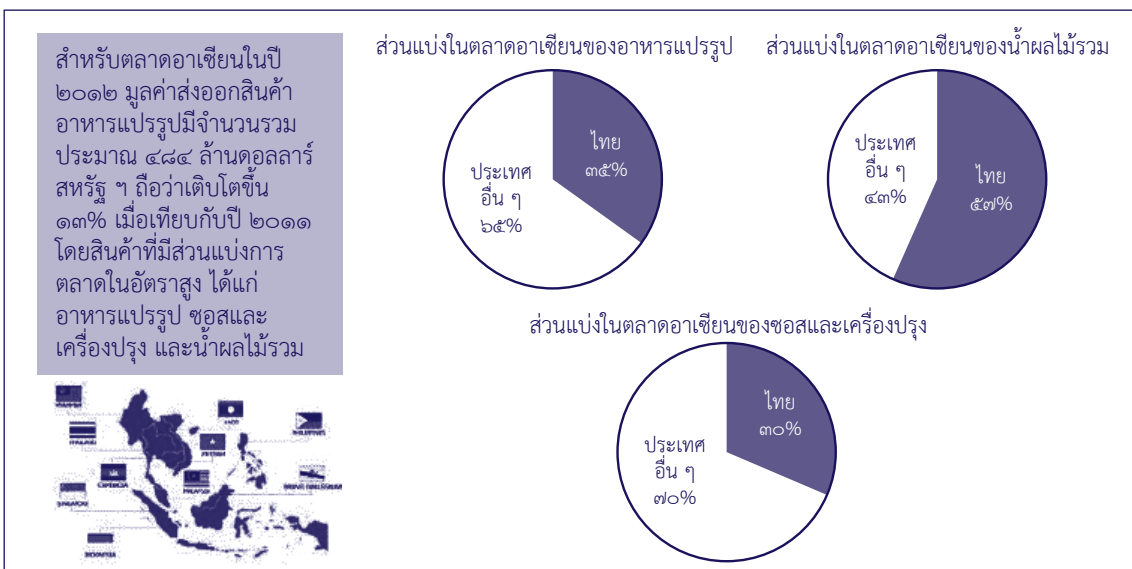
สำหรับตลาดอาเซียนในปี ๒๐๑๒ มูลค่าส่งออกสินค้าอาหารแปรรูปมีจำนวนรวมประมาณ ๔๘๔ ล้านดอลลาร์สหรัฐ ฯ ถือว่าเติบโตขึ้น ๑๓% เมื่อเทียบกับปี ๒๐๑๑ โดยสินค้าที่มีส่วนแบ่งการตลาดในอัตราสูง ได้แก่ อาหารแปรรูป ซอสและเครื่องปรุง และน้ำผลไม้รวม

ส่วนแบ่งในตลาดอาเซียนของอาหารแปรรูป

ไทย ๓๕%

ประเทศอื่น ๆ ๖๕%

ส่วนแบ่งในตลาดอาเซียนของน้ำผลไม้รวม

ประเทศอื่น ๆ ๔๓%

ไทย ๕๗%

ส่วนแบ่งในตลาดอาเซียนของซอสและเครื่องปรุง

ไทย ๓๐%

ประเทศอื่น ๆ ๗๐%